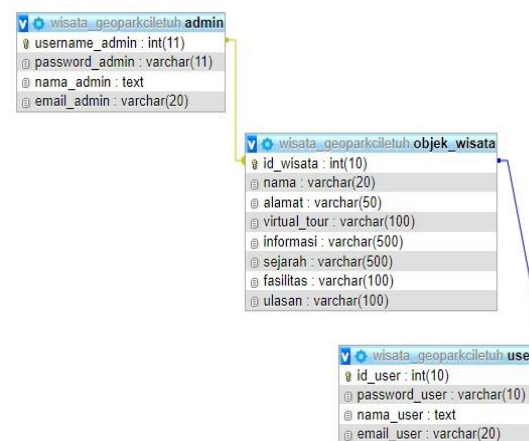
wisata_geoparkciletuh admin
username_admin : int(11)
password_admin : varchar(11)
nama_admin : text
email_admin : varchar(20)

wisata_geoparkciletuh objek_wisata
id_wisata : int(10)
nama : varchar(20)
alamat : varchar(50)
virtual_tour : varchar(100)
informasi : varchar(500)
sejarah : varchar(500)
fasilitas : varchar(100)
ulasan : varchar(100)

wisata_geoparkciletuh use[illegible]
id_user : int(10)
password_user : varchar(10)
nama_user : text
email_user : varchar(20)